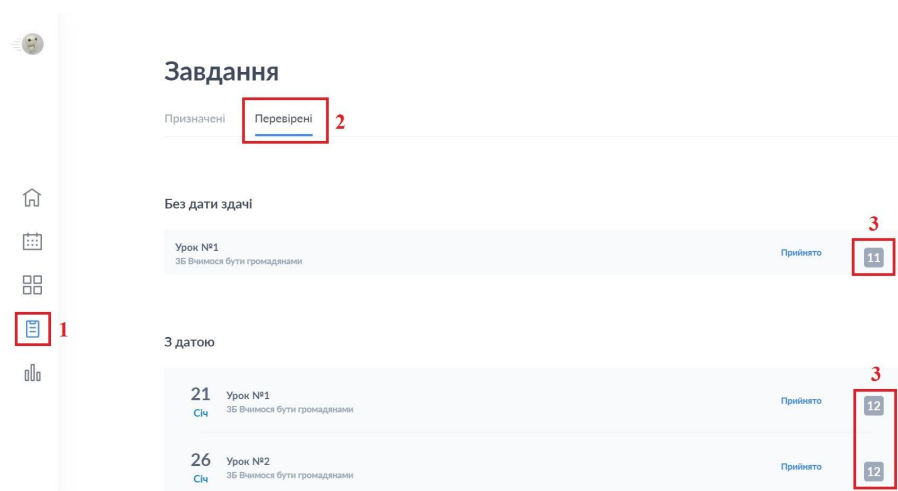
Завдання

Призначені Перевірені 2

Без дати здачі

3

Урок №1
3Б Вчимося бути громадянами
Прийнято 11

1

З датою

3

21 Січ Урок №1
3Б Вчимося бути громадянами
Прийнято 12

26 Січ Урок №2
3Б Вчимося бути громадянами
Прийнято 12